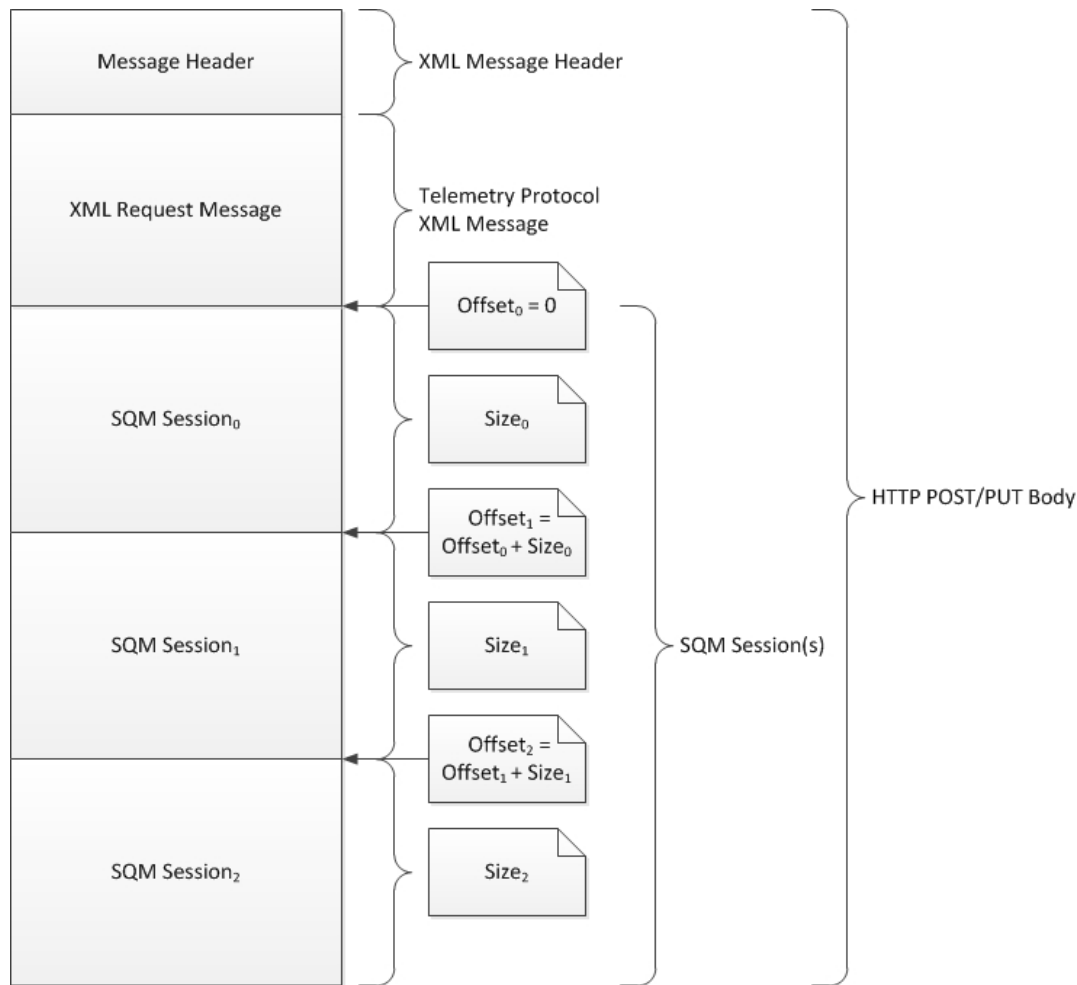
Message Header

XML Message Header

XML Request Message

Telemetry Protocol XML Message

Offset$_0$ = 0

SQM Session$_0$

Size$_0$

Offset$_1$ = Offset$_0$ + Size$_0$

SQM Session$_1$

Size$_1$

SQM Session(s)

HTTP POST/PUT Body

Offset$_2$ = Offset$_1$ + Size$_1$

SQM Session$_2$

Size$_2$